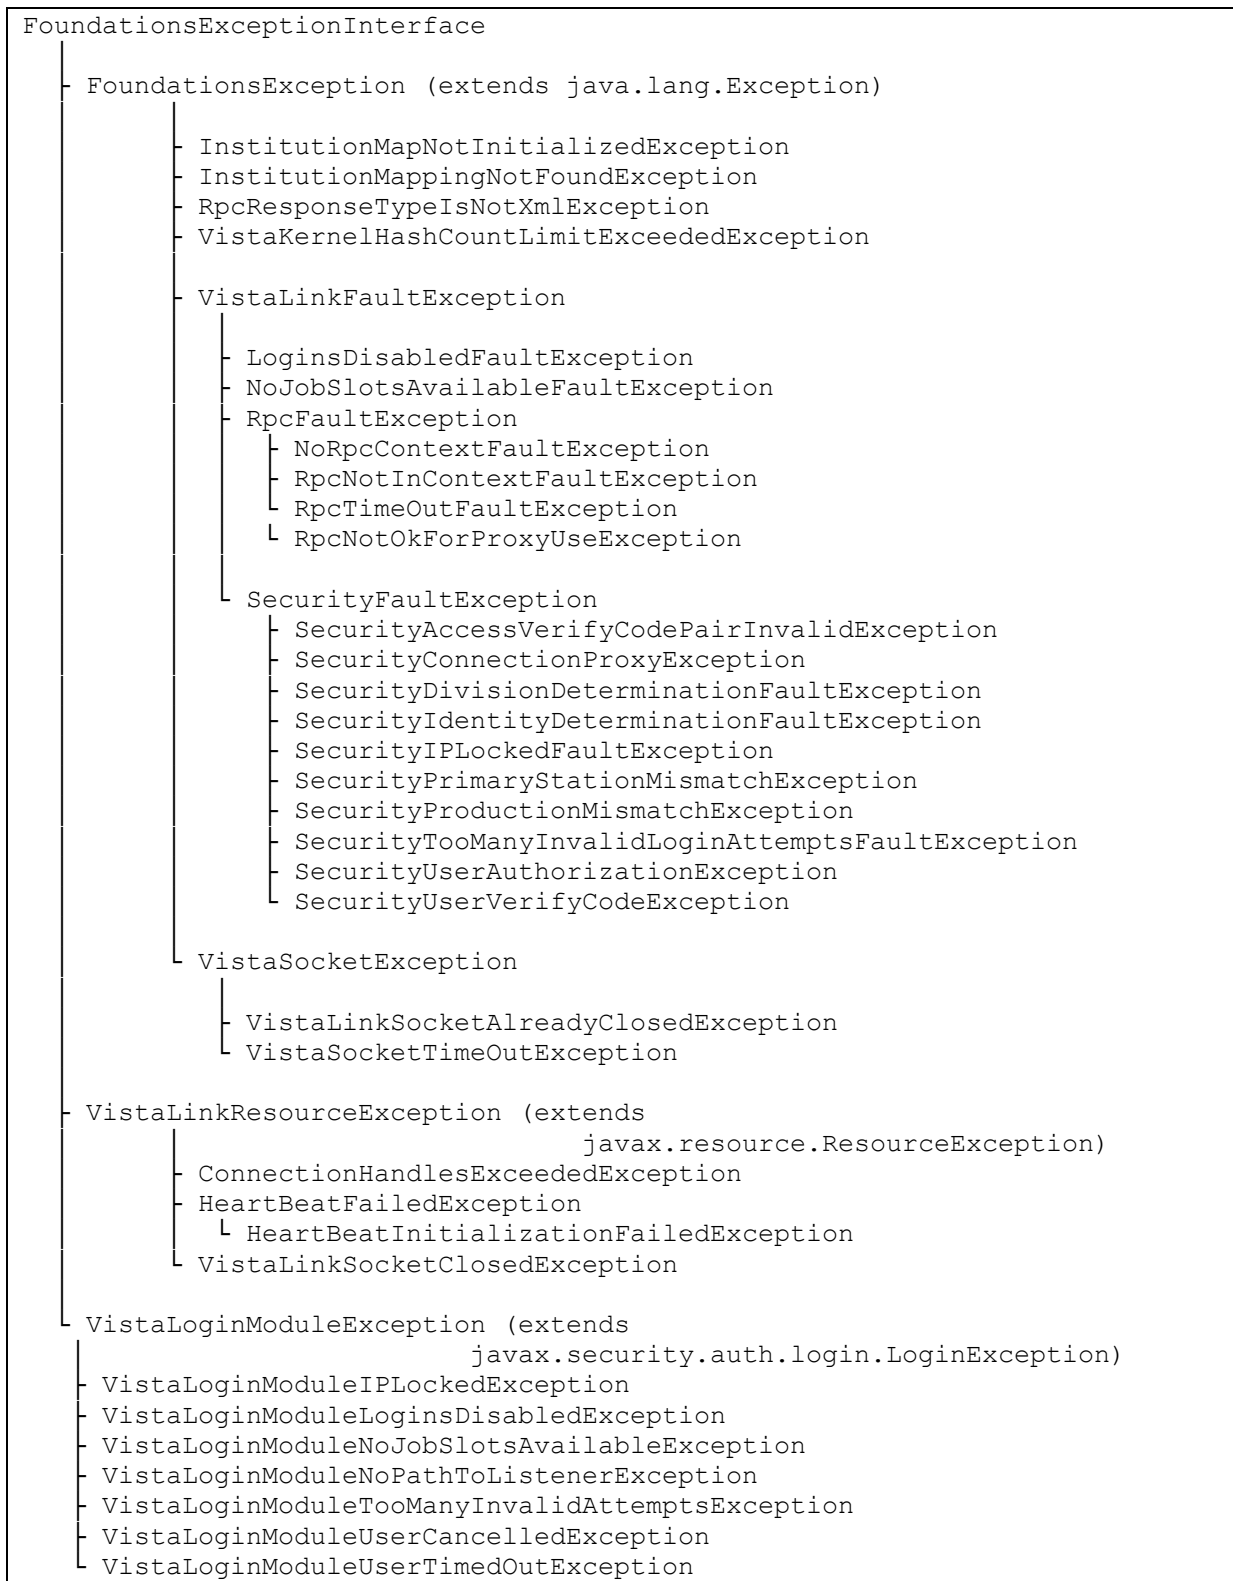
FoundationsExceptionInterface

FoundationsException (extends java.lang.Exception)

InstitutionMapNotInitializedException
InstitutionMappingNotFoundException
RpcResponseTypeIsNotXmlException
VistaKernelHashCountLimitExceededException

VistaLinkFaultException

LoginsDisabledFaultException
NoJobSlotsAvailableFaultException
RpcFaultException
NoRpcContextFaultException
RpcNotInContextFaultException
RpcTimeOutFaultException
RpcNotOkForProxyUseException

SecurityFaultException
SecurityAccessVerifyCodePairInvalidException
SecurityConnectionProxyException
SecurityDivisionDeterminationFaultException
SecurityIdentityDeterminationFaultException
SecurityIPLockedFaultException
SecurityPrimaryStationMismatchException
SecurityProductionMismatchException
SecurityTooManyInvalidLoginAttemptsFaultException
SecurityUserAuthorizationException
SecurityUserVerifyCodeException

VistaSocketException

VistaLinkSocketAlreadyClosedException
VistaSocketTimeOutException

VistaLinkResourceException (extends javax.resource.ResourceException)
ConnectionHandlesExceededException
HeartBeatFailedException
HeartBeatInitializationFailedException
VistaLinkSocketClosedException

VistaLoginModuleException (extends javax.security.auth.login.LoginException)
VistaLoginModuleIPLockedException
VistaLoginModuleLoginsDisabledException
VistaLoginModuleNoJobSlotsAvailableException
VistaLoginModuleNoPathToListenerException
VistaLoginModuleTooManyInvalidAttemptsException
VistaLoginModuleUserCancelledException
VistaLoginModuleUserTimedOutException